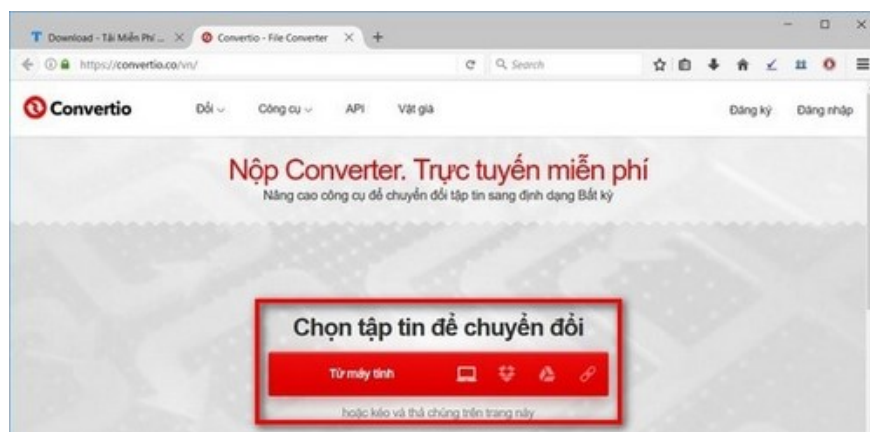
Download - Tải Miễn Phí ...
Convertio - File Converter
https://convertio.co/vn/
Search

Convertio
Đổi
Công cụ
API
Vật giá
Đăng ký
Đăng nhập

Nộp Converter. Trực tuyến miễn phí
Nâng cao công cụ để chuyển đổi tập tin sang định dạng Bất kỳ

Chọn tập tin để chuyển đổi
Từ máy tính
hoặc kéo và thả chúng trên trang này